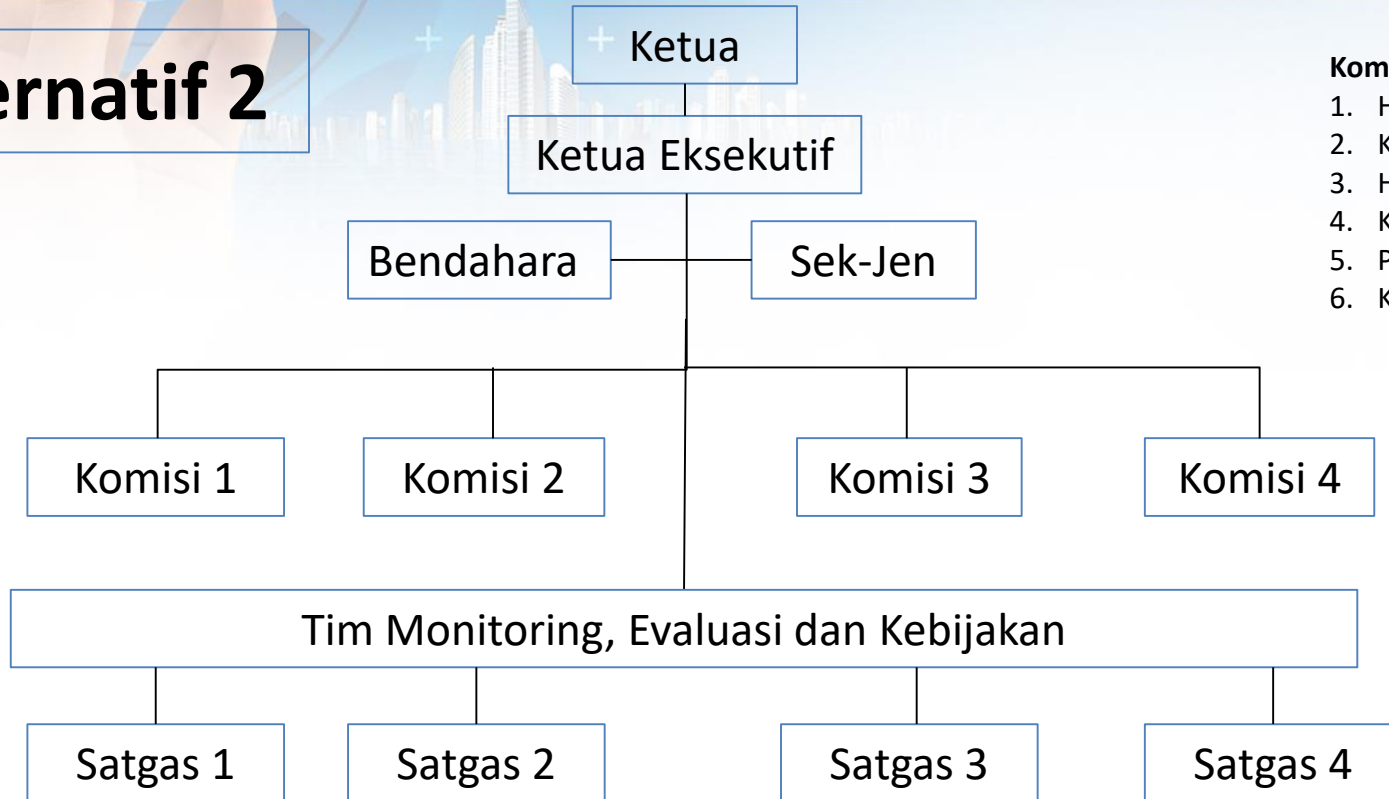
ernatif 2

Ketua

Ketua Eksekutif

Bendahara

Sek-Jen

Komisi 1

Komisi 2

Komisi 3

Komisi 4

Tim Monitoring, Evaluasi dan Kebijakan

Satgas 1

Satgas 2

Satgas 3

Satgas 4

Kom

1. H
2. K
3. H
4. K
5. P
6. K